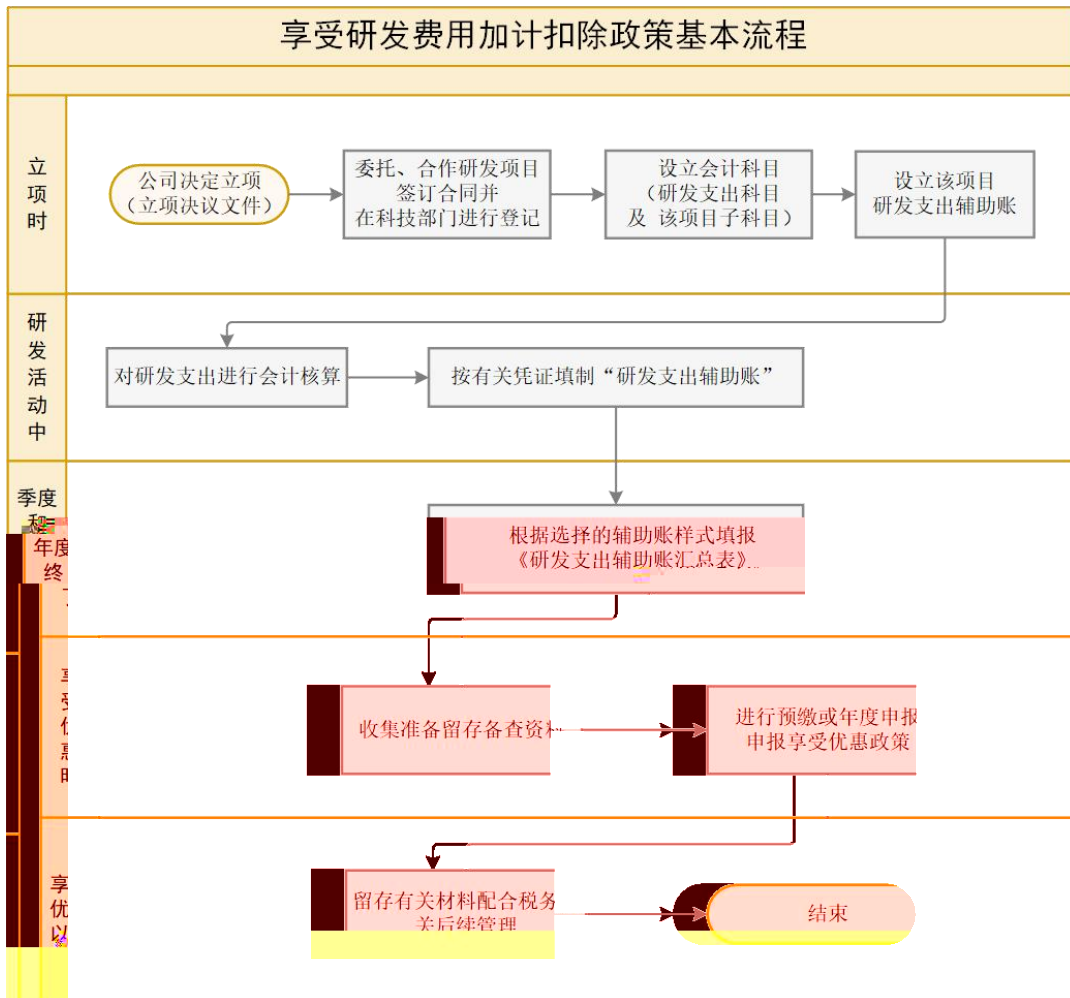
享受研发费用加计扣除政策基本流程

立项时

公司决定立项（立项决议文件）

委托、合作研发项目签订合同并在科技部门进行登记

设立会计科目（研发支出科目及 该项目子科目）

设立该项目研发支出辅助账

研发活动中

对研发支出进行会计核算

按有关凭证填制“研发支出辅助账”

季度
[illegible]
年度
终
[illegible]

根据选择的辅助账样式填报《研发支出辅助账汇总表》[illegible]

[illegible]
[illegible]
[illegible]
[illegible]
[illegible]

收集准备留存备查资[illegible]

进行预缴或年度申报申报享受优惠政策

享
优
以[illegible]

留存有关材料配合税务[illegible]关后续管理

结束